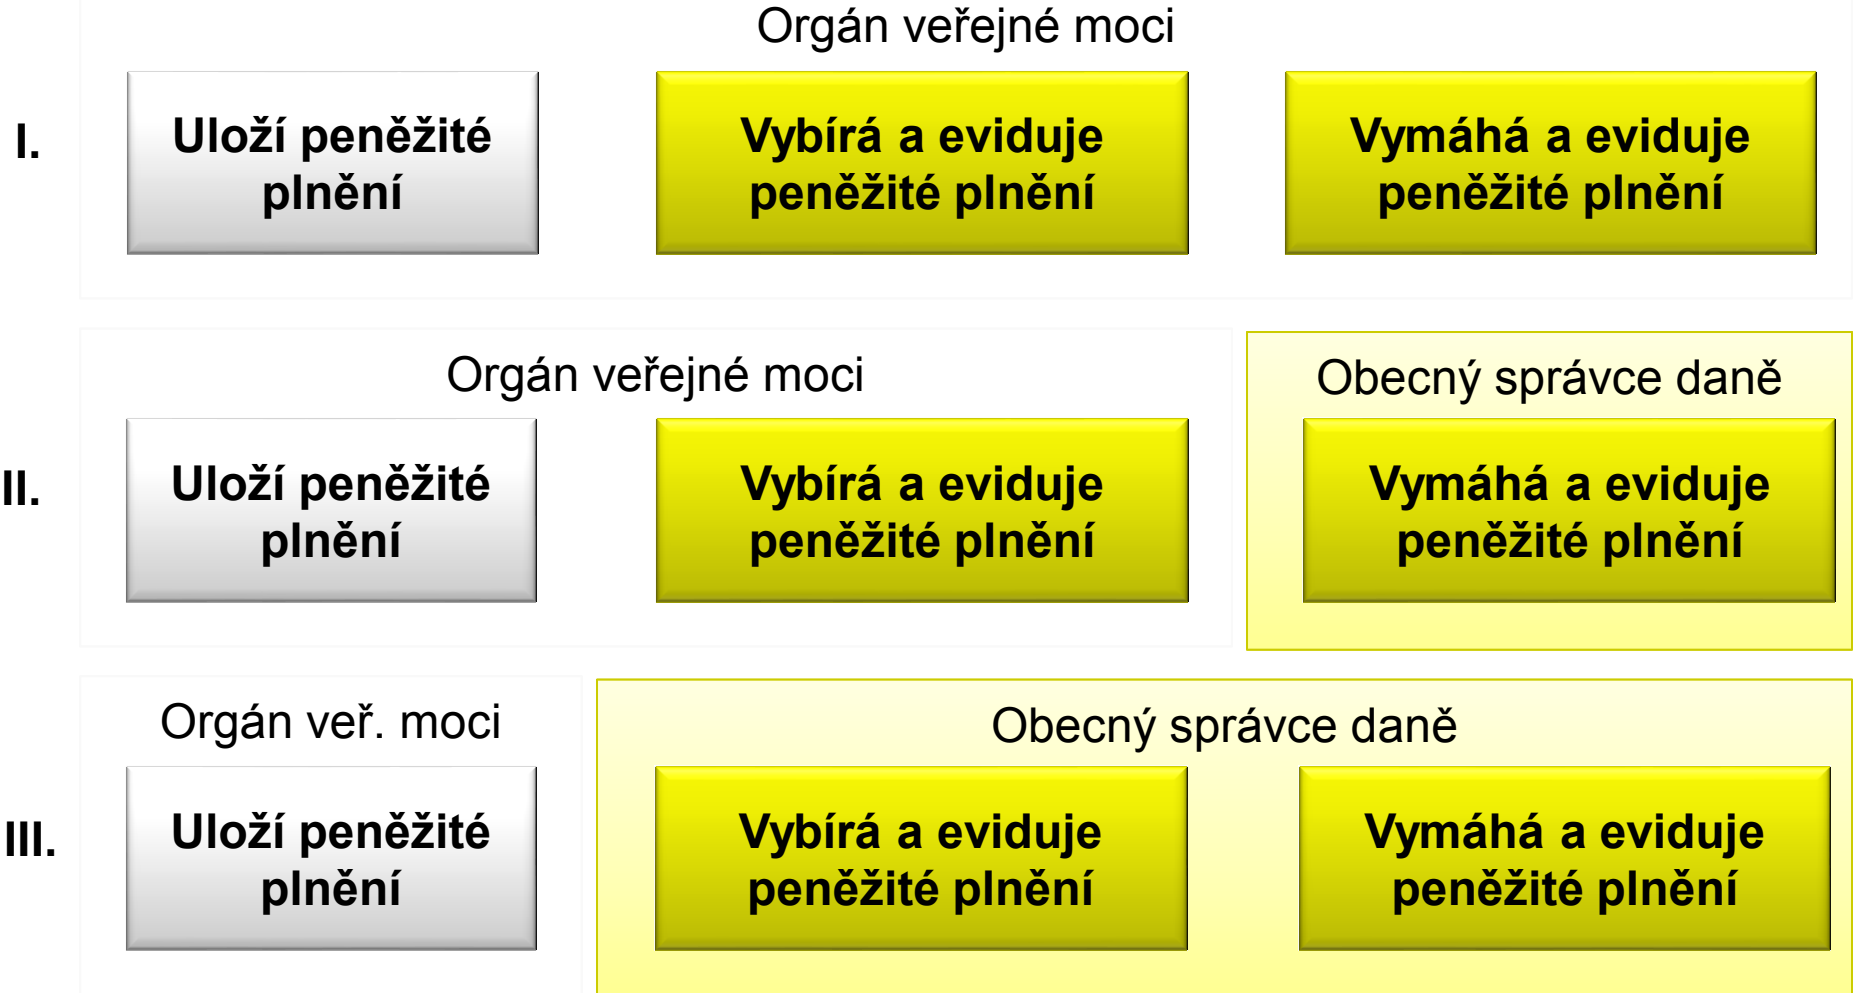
Orgán veřejné moci

I.

Uloží peněžité plnění

Vybírá a eviduje peněžité plnění

Vymáhá a eviduje peněžité plnění

Orgán veřejné moci

Obecný správce daně

II.

Uloží peněžité plnění

Vybírá a eviduje peněžité plnění

Vymáhá a eviduje peněžité plnění

Orgán veř. moci

Obecný správce daně

III.

Uloží peněžité plnění

Vybírá a eviduje peněžité plnění

Vymáhá a eviduje peněžité plnění